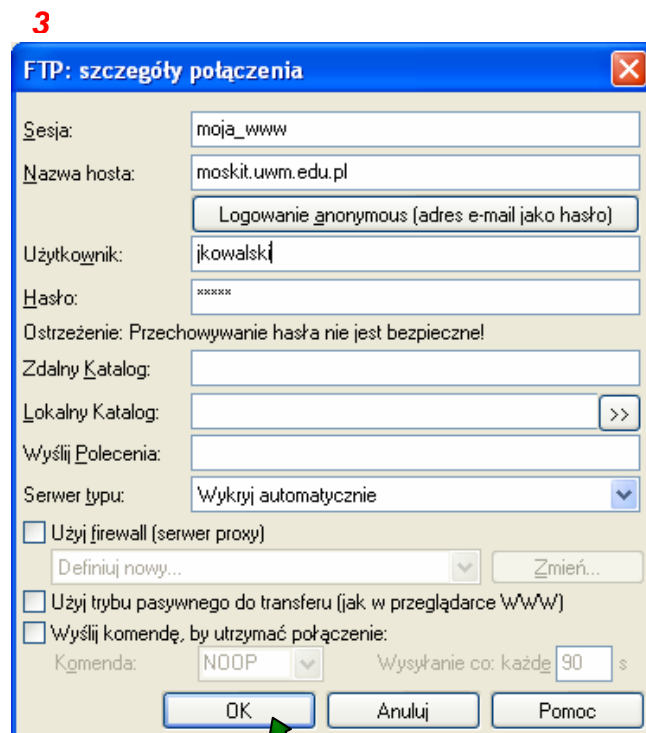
3

FTP: szczegóły połączenia

Sesja: moja_www

Nazwa hosta: moskit.uwm.edu.pl

Logowanie anonymous (adres e-mail jako hasło)

Użytkownik: jkowalski

Hasło: *****

Ostrzeżenie: Przechowywanie hasła nie jest bezpieczne!

Zdalny Katalog:

Lokalny Katalog: >>

Wyślij Polecenia:

Serwer typu: Wykryj automatycznie

Użyj firewall (serwer proxy)

Definiuj nowy... Zmień...

Użyj trybu pasywnego do transferu (jak w przeglądarce WWW)

Wyślij komendę, by utrzymać połączenie:

Komenda: NOOP Wysyłanie co: każde 90 s

OK Anuluj Pomoc